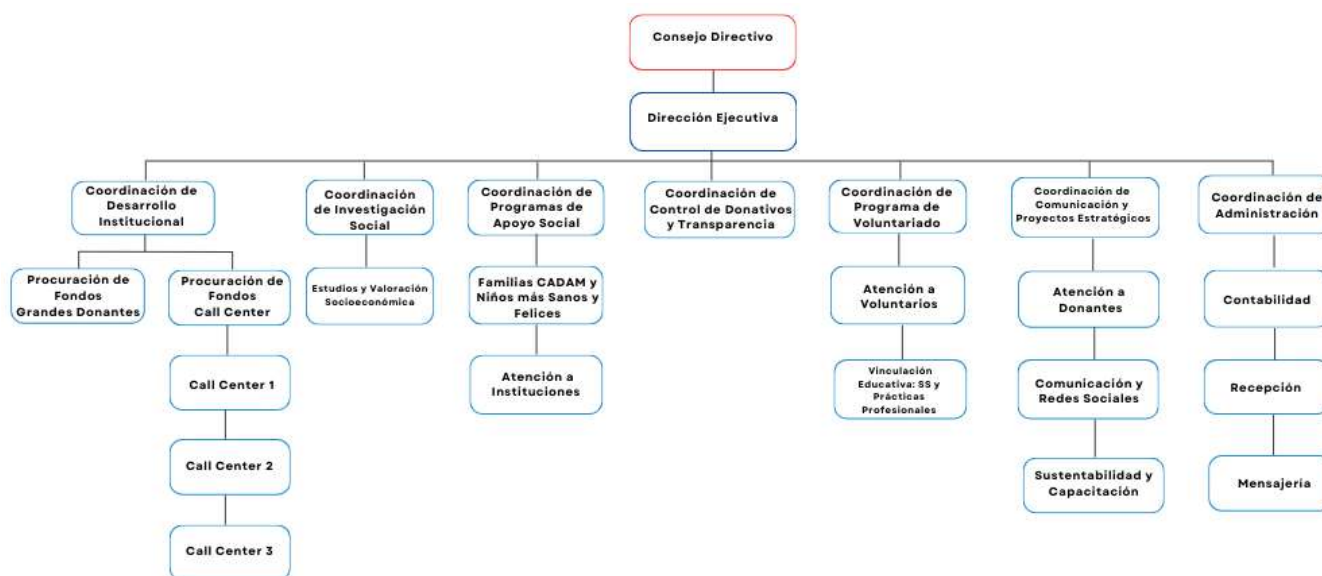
Consejo Directivo

Dirección Ejecutiva

Coordinación de Desarrollo Institucional

Procuración de Fondos Grandes Donantes

Procuración de Fondos Call Center

Call Center 1

Call Center 2

Call Center 3

Coordinación de Investigación Social

Estudios y Valoración Socioeconómica

Coordinación de Programas de Apoyo Social

Familias CADAM y Niños más Sanos y Felices

Atención a Instituciones

Coordinación de Control de Donativos y Transparencia

Coordinación de Programa de Voluntariado

Atención a Voluntarios

Vinculación Educativa: SS y Prácticas Profesionales

Coordinación de Comunicación y Proyectos Estratégicos

Atención a Donantes

Comunicación y Redes Sociales

Sustentabilidad y Capacitación

Coordinación de Administración

Contabilidad

Recepción

Mensajería